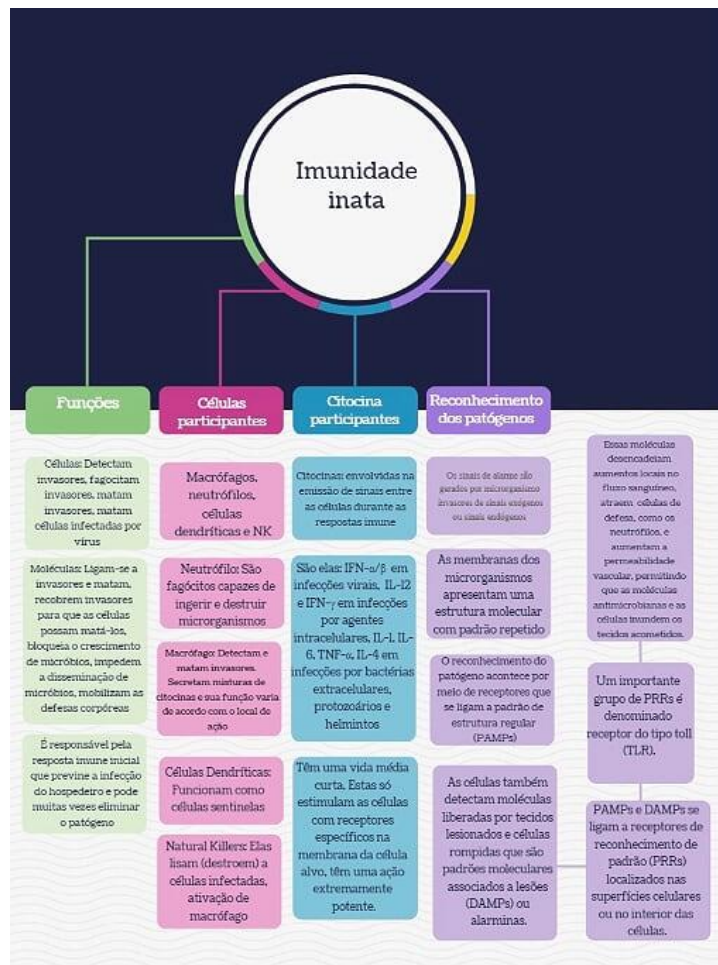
Imunidade inata

Funções

Células participantes

Citocina participantes

Reconhecimento dos patógenos

Células: Detectam invasores, fagocitam invasores, matam invasores, matam células infectadas por vírus

Moléculas: Ligam-se a invasores e matam, recobrem invasores para que as células possam matá-los, bloqueia o crescimento de micróbios, impedem a disseminação de micróbios, mobilizam as defesas corpóreas

É responsável pela resposta imune inicial que previne a infecção do hospedeiro e pode muitas vezes eliminar o patógeno

Macrófagos, neutrófilos, células dendríticas e NK

Neutrófilo: São fagócitos capazes de ingerir e destruir microrganismos

Macrófago: Detectam e matam invasores. Secretam misturas de citocinas e sua função varia de acordo com o local de ação

Células Dendríticas: Funcionam como células sentinelas

Natural Killers: Elas lisam (destroem) a células infectadas, ativação de macrófago

Citocinas: envolvidas na emissão de sinais entre as células durante as respostas imune

São elas: IFN-α/β em infecções virais, IL-12 e IFN-γ em infecções por agentes intracelulares, IL-1, IL-6, TNF-α, IL-4 em infecções por bactérias extracelulares, protozoários e helmintos

Têm uma vida média curta. Estas só estimulam as células com receptores específicos na membrana da célula alvo, têm uma ação extremamente potente.

Os sinais de alarme são gerados por microrganismo invasores de sinais exógenos ou sinais endógenos

As membranas dos microrganismos apresentam uma estrutura molecular com padrão repetido

O reconhecimento do patógeno acontece por meio de receptores que se ligam a padrão de estrutura regular (PAMPs)

As células também detectam moléculas liberadas por tecidos lesionados e células rompidas que são padrões moleculares associados a lesões (DAMPs) ou alarminas.

Essas moléculas desencadeiam aumentos locais no fluxo sanguíneo, atraem células de defesa, como os neutrófilos, e aumentam a permeabilidade vascular, permitindo que as moléculas antimicrobianas e as células inundem os tecidos acometidos.

Um importante grupo de PRRs é denominado receptor do tipo toll (TLR).

PAMPs e DAMPs se ligam a receptores de reconhecimento de padrão (PRRs) localizados nas superfícies celulares ou no interior das células.